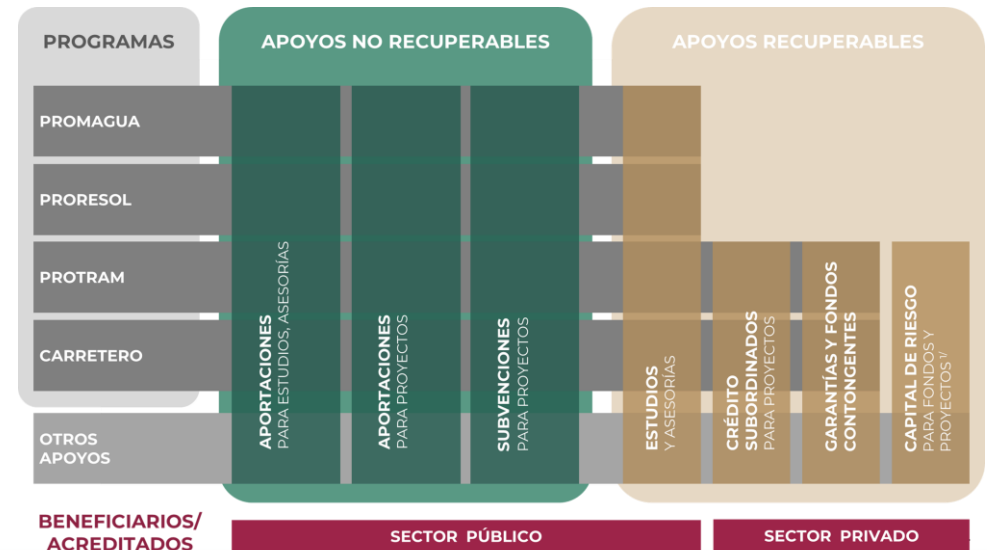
PROGRAMAS

APOYOS NO RECUPERABLES

APOYOS RECUPERABLES

PROMAGUA

PRORESOL

PROTRAM

CARRETERO

OTROS APOYOS

APORTACIONES PARA ESTUDIOS, ASESORÍAS

APORTACIONES PARA PROYECTOS

SUBVENCIONES PARA PROYECTOS

ESTUDIOS Y ASESORÍAS

CRÉDITO SUBORDINADOS PARA PROYECTOS

GARANTÍAS Y FONDOS CONTONGENTES

CAPITAL DE RIESGO PARA FONDOS Y PROYECTOS $^{1/}$

BENEFICIARIOS/ ACREDITADOS

SECTOR PÚBLICO

SECTOR PRIVADO